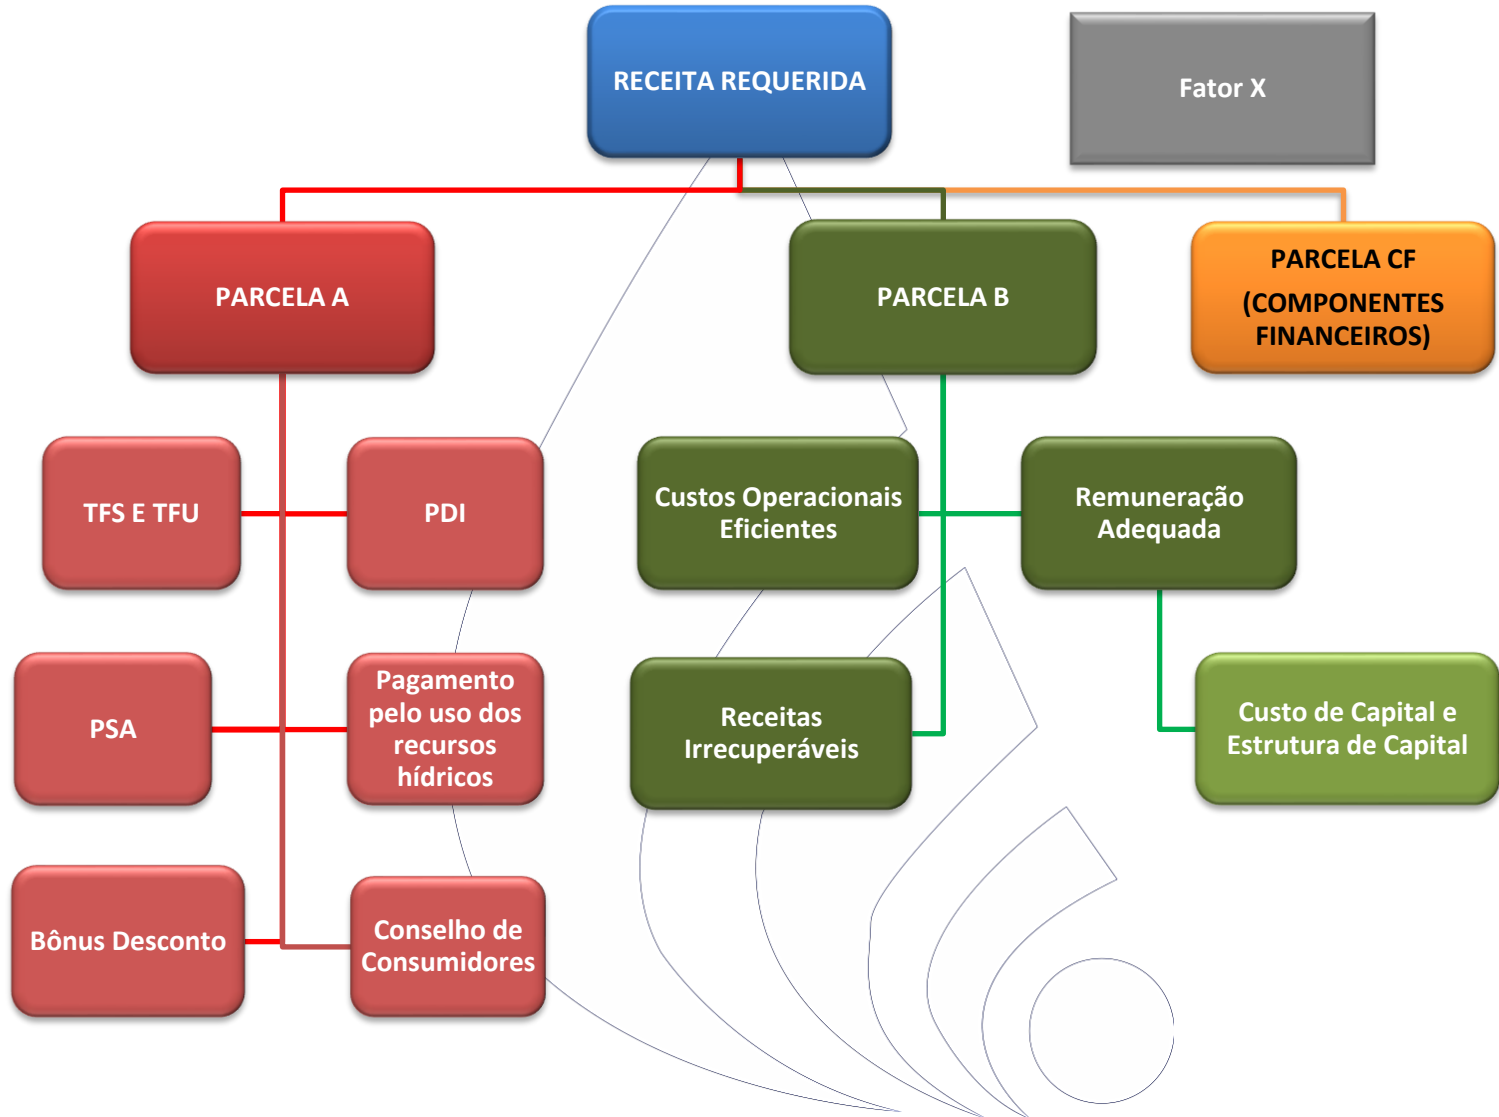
RECEITA REQUERIDA

Fator X

PARCELA A

PARCELA B

PARCELA CF
(COMPONENTES FINANCEIROS)

TFS E TFU

PDI

Custos Operacionais Eficientes

Remuneração Adequada

PSA

Pagamento pelo uso dos recursos hídricos

Receitas Irrecuperáveis

Custo de Capital e Estrutura de Capital

Bônus Desconto

Conselho de Consumidores